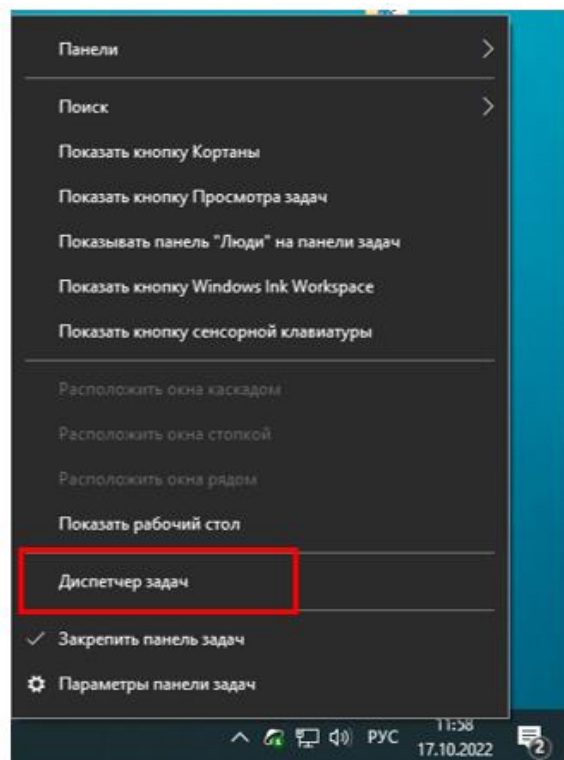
Панели

Поиск

Показать кнопку Кортаны

Показать кнопку Просмотра задач

Показывать панель "Люди" на панели задач

Показать кнопку Windows Ink Workspace

Показать кнопку сенсорной клавиатуры

Расположить окна каскадом

Расположить окна стопкой

Расположить окна рядом

Показать рабочий стол

Диспетчер задач

Закрепить панель задач

Параметры панели задач

РУС 11:58 17.10.2022 2